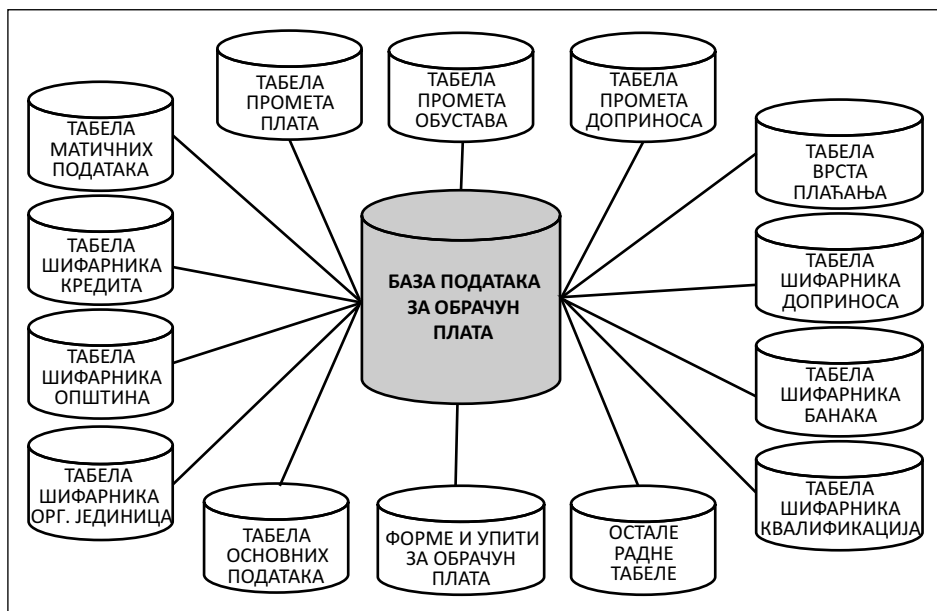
ТАБЕЛА ПРОМЕТА ПЛАТА

ТАБЕЛА ПРОМЕТА ОБУСТАВА

ТАБЕЛА ПРОМЕТА ДОПРИНОСА

ТАБЕЛА МАТИЧНИХ ПОДАТАКА

ТАБЕЛА ВРСТА ПЛАЋАЊА

ТАБЕЛА ШИФАРНИКА КРЕДИТА

БАЗА ПОДАТАКА ЗА ОБРАЧУН ПЛАТА

ТАБЕЛА ШИФАРНИКА ДОПРИНОСА

ТАБЕЛА ШИФАРНИКА ОПШТИНА

ТАБЕЛА ШИФАРНИКА БАНАКА

ТАБЕЛА ШИФАРНИКА ОРГ. ЈЕДИНИЦА

ТАБЕЛА ШИФАРНИКА КВАЛИФИКАЦИЈА

ТАБЕЛА ОСНОВНИХ ПОДАТАКА

ФОРМЕ И УПИТИ ЗА ОБРАЧУН ПЛАТА

ОСТАЛЕ РАДНЕ ТАБЕЛЕ